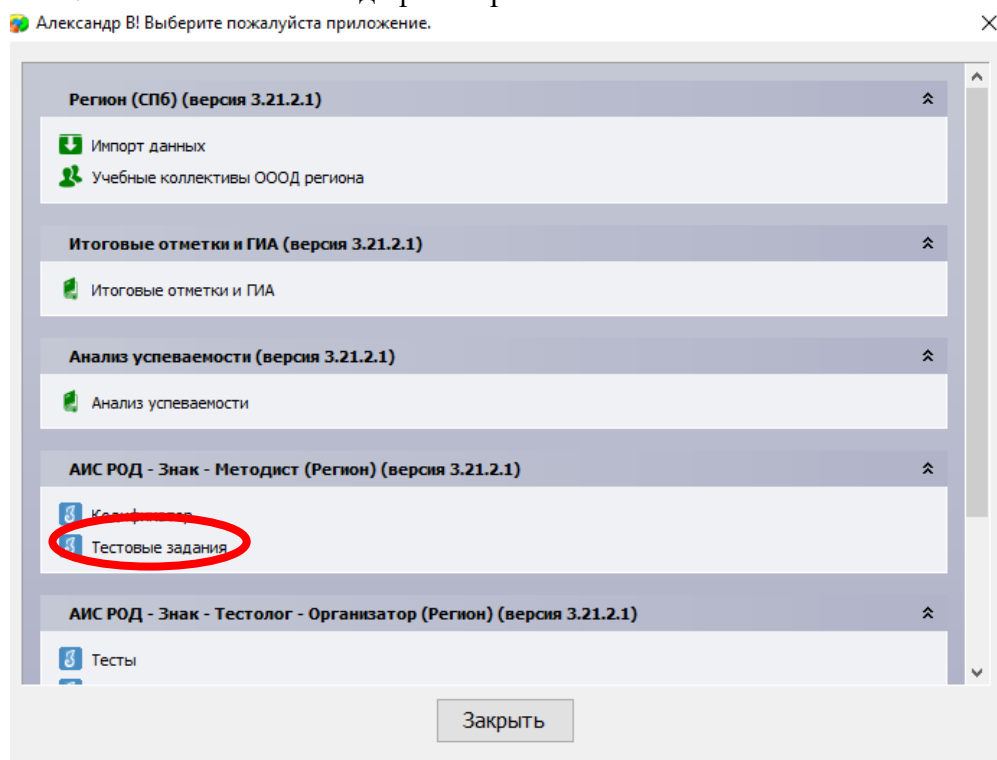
Александр В! Выберите пожалуйста приложение.

Регион (СПб) (версия 3.21.2.1)

Импорт данных

Учебные коллективы ОООД региона

Итоговые отметки и ГИА (версия 3.21.2.1)

Итоговые отметки и ГИА

Анализ успеваемости (версия 3.21.2.1)

Анализ успеваемости

АИС РОД - Знак - Методист (Регион) (версия 3.21.2.1)

Кодификатор

Тестовые задания

АИС РОД - Знак - Тестолог - Организатор (Регион) (версия 3.21.2.1)

Тесты

Закрыть